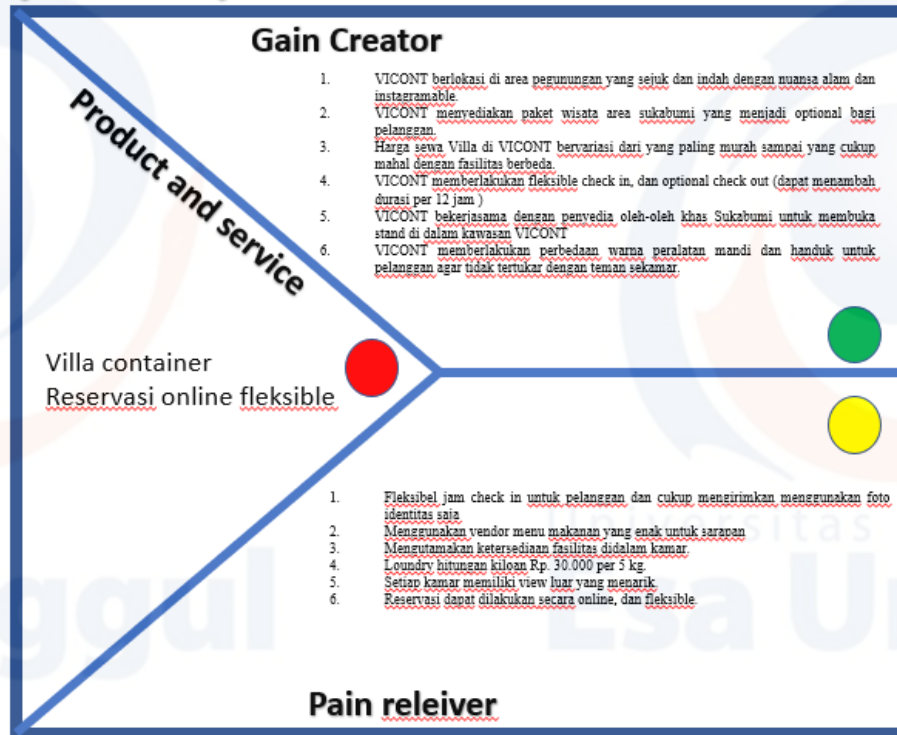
Gain Creator

Product and service

1. VICONT berlokasi di area pegunungan yang sejuk dan indah dengan nuansa alam dan instagramable.
2. VICONT menyediakan paket wisata area sukabumi yang menjadi optional bagi pelanggan.
3. Harga sewa Villa di VICONT bervariasi dari yang paling murah sampai yang cukup mahal dengan fasilitas berbeda.
4. VICONT memberlakukan fleksible check in, dan optional check out (dapat menambah durasi per 12 jam )
5. VICONT bekerjasama dengan penyedia oleh-oleh khas Sukabumi untuk membuka stand di dalam kawasan VICONT
6. VICONT memberlakukan perbedaan warna peralatan mandi dan handuk untuk pelanggan agar tidak tertukar dengan teman sekamar.

Villa container
Reservasi online fleksible

1. Fleksibel jam check in untuk pelanggan dan cukup mengirimkan menggunakan foto identitas saja.
2. Menggunakan vendor menu makanan yang enak untuk sarapan
3. Mengutamakan ketersediaan fasilitas didalam kamar.
4. Loundry hitungan kiloan Rp. 30.000 per 5 kg.
5. Setiap kamar memiliki view luar yang menarik.
6. Reservasi dapat dilakukan secara online, dan fleksible.

Pain releiver